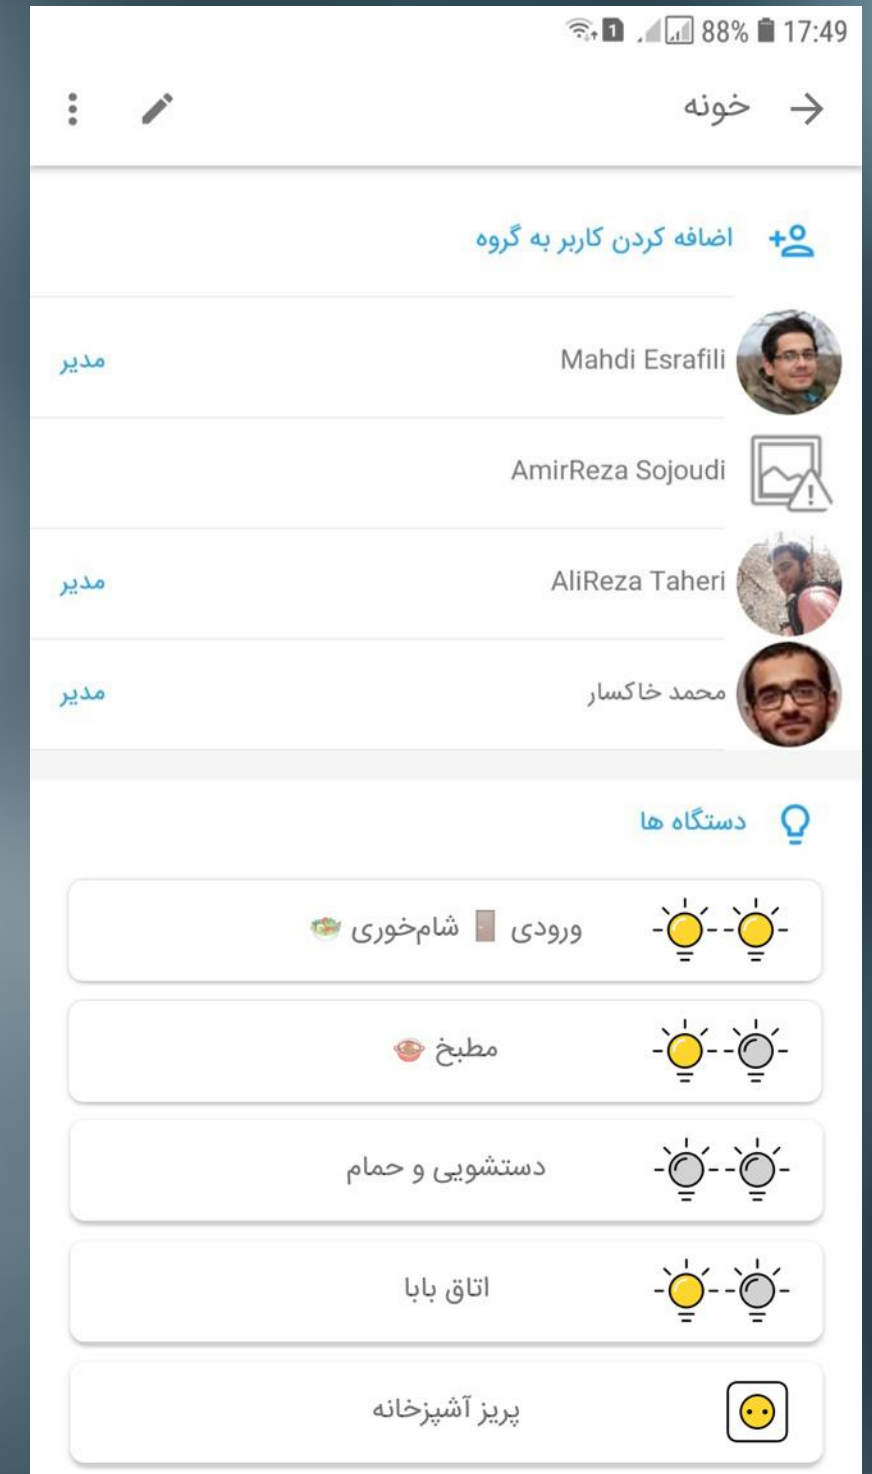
1 88% 17:49

خونه

اضافه کردن کاربر به گروه

Mahdi Esrafili مدیر

AmirReza Sojoudi

AliReza Taheri مدیر

محمد خاکسار مدیر

دستگاه ها

ورودی 🚪 شام‌خوری 🥗

مطبخ 🍲

دستشویی و حمام

اتاق بابا

پریز آشپزخانه